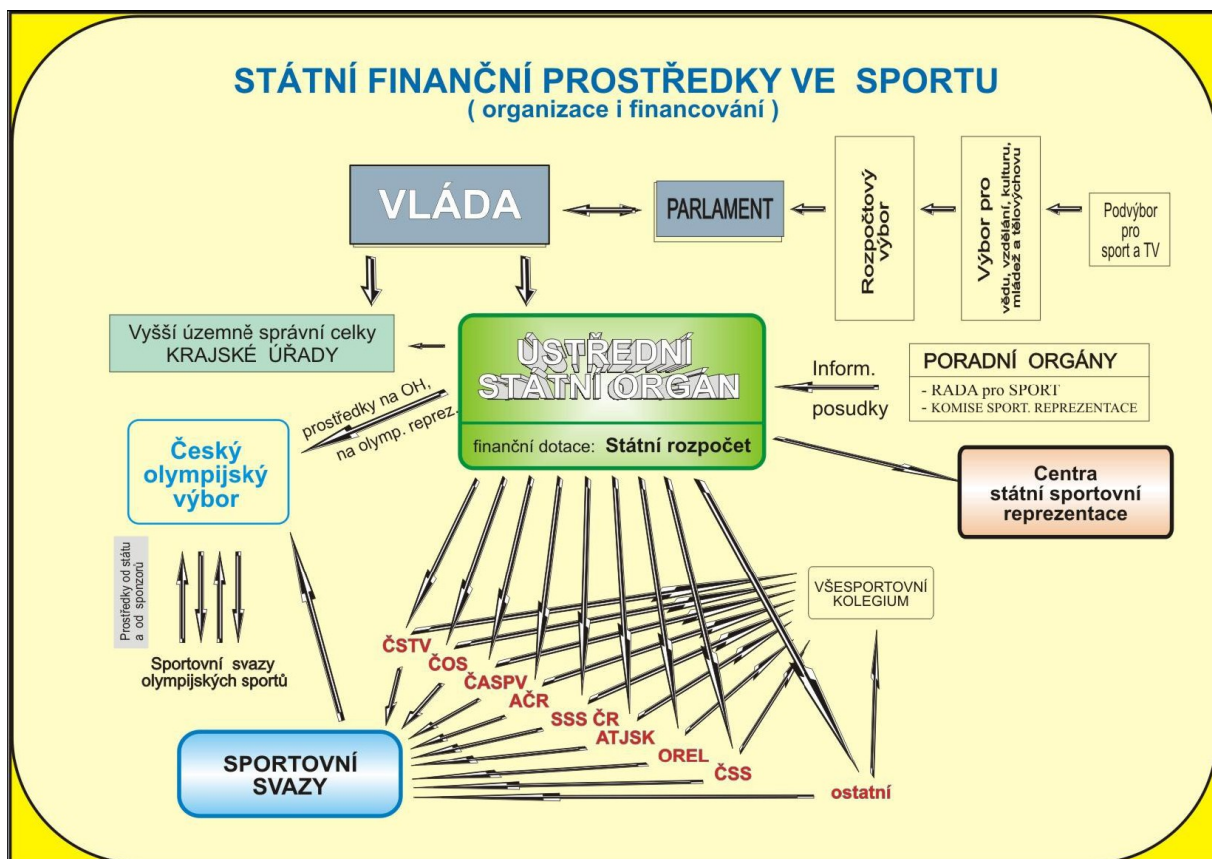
STÁTNÍ FINANČNÍ PROSTŘEDKY VE SPORTU
( organizace i financování )

VLÁDA

PARLAMENT

Rozpočtový výbor

Výbor pro vědu, vzdělání, kulturu, mládež a tělovýchovu

Podvýbor pro sport a TV

Vyšší územně správní celky
KRAJSKÉ ÚŘADY

ÚSTŘEDNÍ STÁTNÍ ORGÁN

finanční dotace: Státní rozpočet

Inform.
posudky

PORADNÍ ORGÁNY
- RADA pro SPORT
- KOMISE SPORT. REPREZENTACE

prostředky na OH, na olymp. reprez.

Český olympijský výbor

Centra státní sportovní reprezentace

Prostředky od státu a od sponzorů

Sportovní svazy olympijských sportů

VŠESPORTOVNÍ KOLEGIUM

ČSTV
ČOS
ČASPV
AČR
SSS ČR
ATJSK
OREL
ČSS
ostatní

SPORTOVNÍ SVAZY